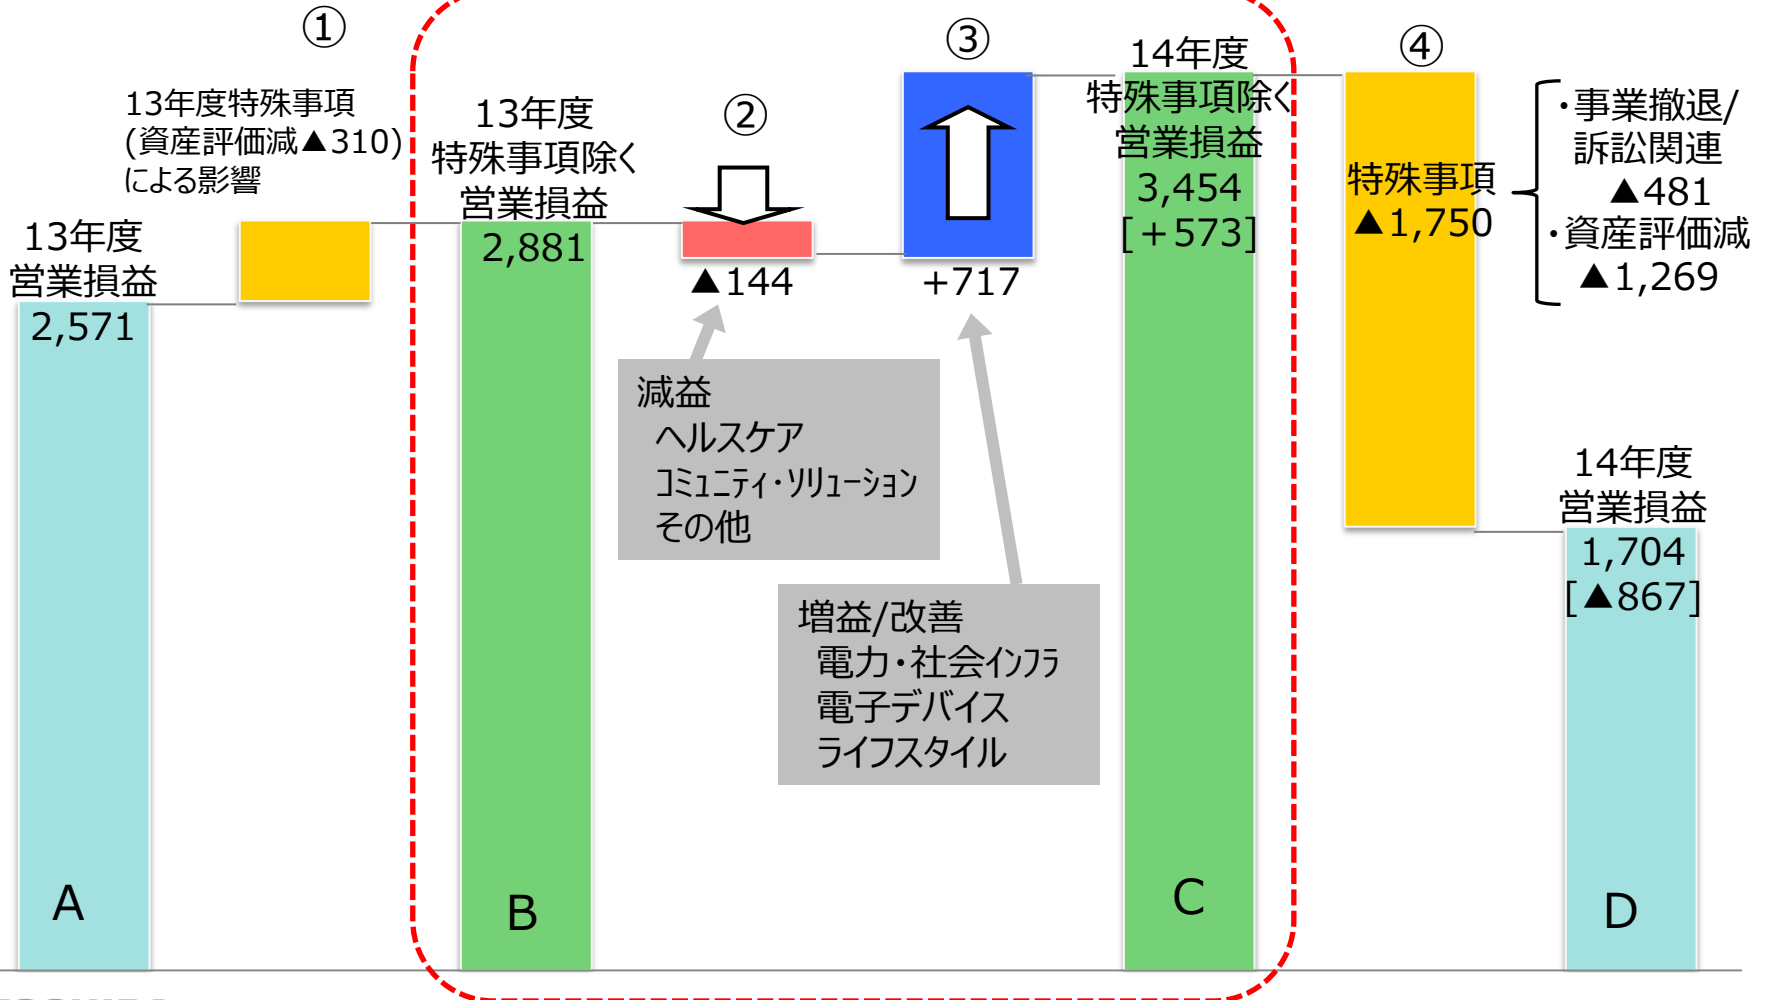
①

13年度特殊事項
(資産評価減▲310)
による影響

13年度
営業損益
2,571

A

13年度
特殊事項除く
営業損益
2,881

B

②

▲144

減益
ヘルスケア
コミュニティ・ソリューション
その他

③

+717

増益/改善
電力・社会インフラ
電子デバイス
ライフスタイル

14年度
特殊事項除く
営業損益
3,454
[+573]

C

④

特殊事項
▲1,750

・事業撤退/
訴訟関連
▲481
・資産評価減
▲1,269

14年度
営業損益
1,704
[▲867]

D